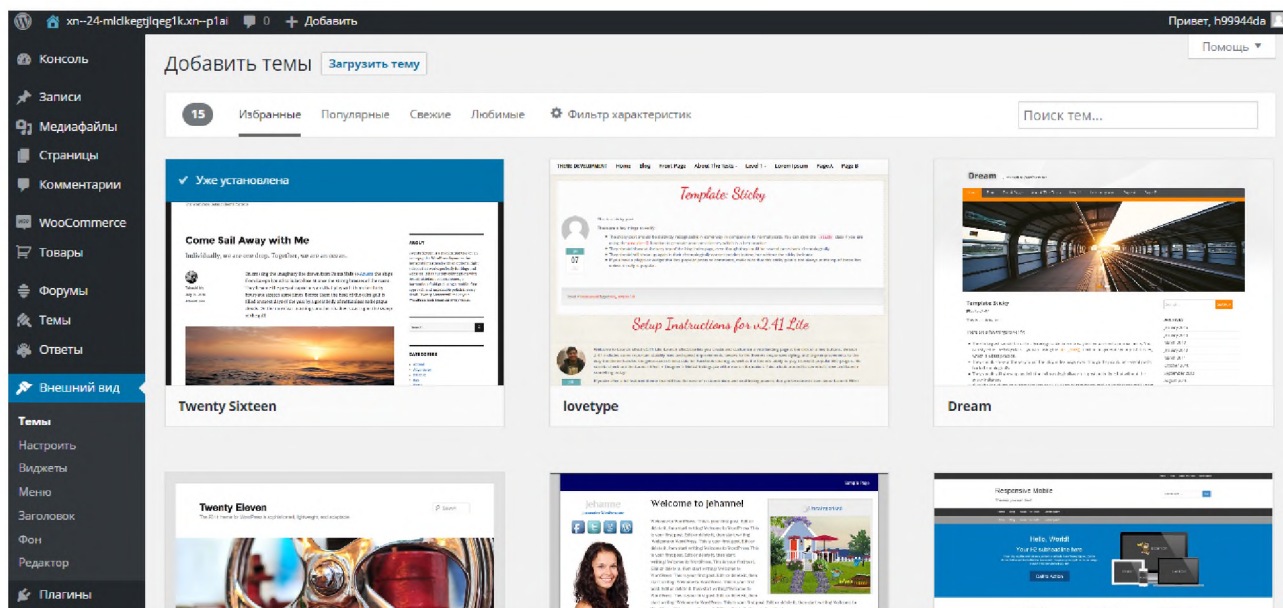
xn--24-mlclkegtjlqeg1k.xn--p1ai 0 + Добавить
Привет, h99944da
Помощь ▼

Консоль
Записи
Медиафайлы
Страницы
Комментарии
WooCommerce
Товары
Форумы
Темы
Ответы
Внешний вид
Темы
Настроить
Виджеты
Меню
Заголовок
Фон
Редактор
Плагины

Добавить темы Загрузить тему

15 Избранные Популярные Свежие Любимые Фильтр характеристик
Поиск тем...

Уже установлена
Come Sail Away with Me
Individually, we are one drop. Together, we are an ocean.
Twenty Sixteen

Template: Sticky
Setup Instructions for v2.41 Lite
lovetype

Dream
Template Sticky
Dream

Twenty Eleven

Welcome to Jehannel
jehanne

Responsive Mobile
Hello, World!
Your H2 subheadline here